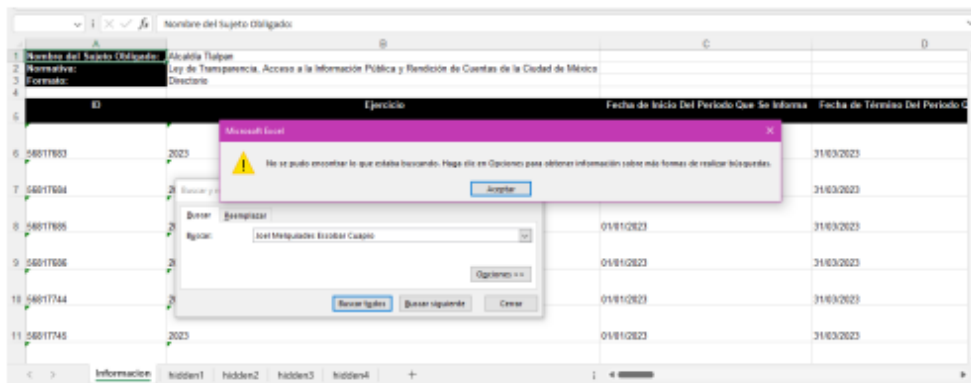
$f_x$ Nombre del Sujeto Obligado:

| | A | B | C | D |
|---|---|---|---|---|
| 1 | Nombre del Sujeto Obligado: | Alcaldía Tlalpan | | |
| 2 | Normativa: | Ley de Transparencia, Acceso a la Información Pública y Rendición de Cuentas de la Ciudad de México | | |
| 3 | Formato: | Directorio | | |
| 4 | | | | |
| 5 | ID | Ejercicio | Fecha de Inicio Del Periodo Que Se Informa | Fecha de Término Del Periodo Q |
| 6 | 56017683 | 2023 | | 31/03/2023 |
| 7 | 56017684 | 2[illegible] | | 31/03/2023 |
| 8 | 56017685 | 2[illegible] | 01/01/2023 | 31/03/2023 |
| 9 | 56017686 | 2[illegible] | 01/01/2023 | 31/03/2023 |
| 10 | 56017744 | 2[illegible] | 01/01/2023 | 31/03/2023 |
| 11 | 56017745 | 2023 | 01/01/2023 | 31/03/2023 |

Microsoft Excel

No se pudo encontrar lo que estaba buscando. Haga clic en Opciones para obtener información sobre más formas de realizar búsquedas.

Aceptar

Buscar y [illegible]

Buscar Reemplazar

Buscar: Issel Melquiades Escobar Cuapio

Opciones >>

Buscar todos Buscar siguiente Cerrar

Informacion hidden1 hidden2 hidden3 hidden4 +